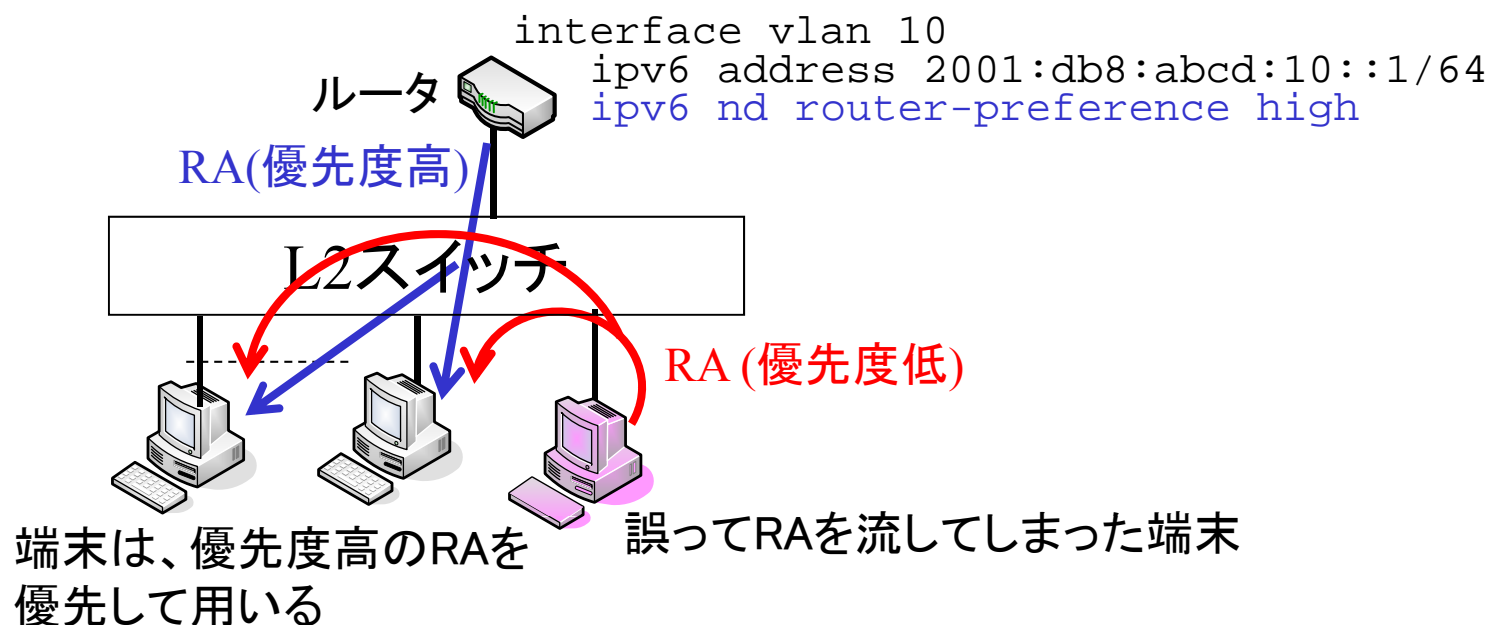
interface vlan 10
ipv6 address 2001:db8:abcd:10::1/64
ipv6 nd router-preference high

ルータ

RA(優先度高)

L2スイッチ

RA (優先度低)

端末は、優先度高のRAを優先して用いる

誤ってRAを流してしまった端末